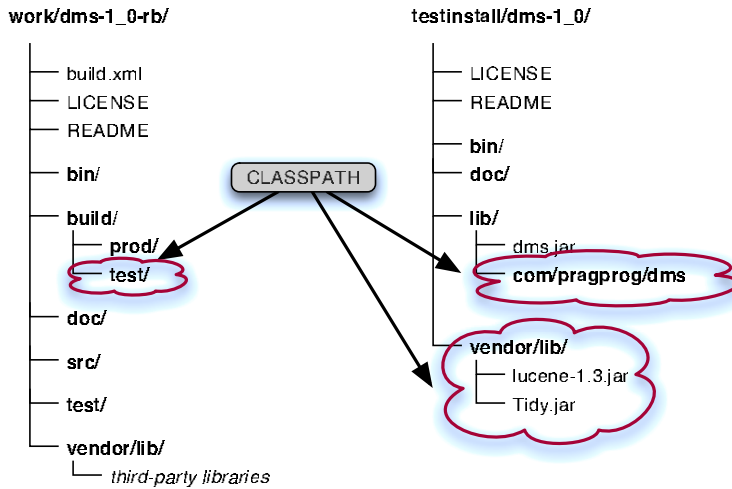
work/dms-1_0-rb/

build.xml
LICENSE
README
bin/
build/
prod/
test/
doc/
src/
test/
vendor/lib/
third-party libraries

CLASSPATH

testinstall/dms-1_0/

LICENSE
README
bin/
doc/
lib/
dms.jar
com/pragprog/dms
vendor/lib/
lucene-1.3.jar
Tidy.jar